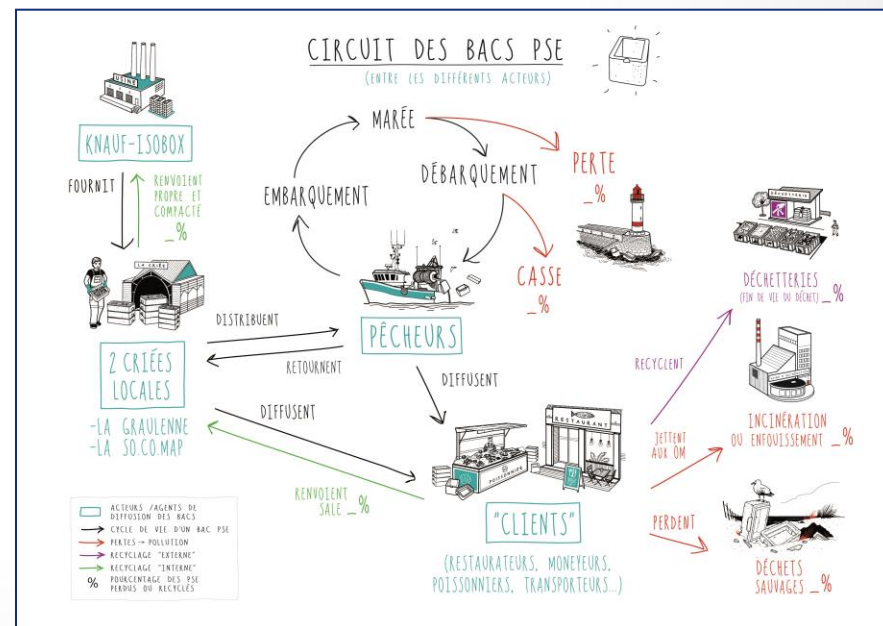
CIRCUIT DES BACS PSE
(ENTRE LES DIFFÉRENTS ACTEURS)

USINE

KNAUF-ISOBOX

FOURNIT

RENVOIENT PROPRE ET COMPACTÉ _%

LA CRIÉE

2 CRIÉES LOCALES

-LA GRAULENNE
-LA SO.CO.MAP

MARÉE

EMBARQUEMENT

DÉBARQUEMENT

PERTE _%

CASSE _%

DISTRIBUENT

RETOURNENT

PÊCHEURS

DIFFUSENT

DIFFUSENT

RENVOIENT SALE _%

RESTAURANT

POISSONNERIE

"CLIENTS"

(RESTAURATEURS, MONEYEURS, POISSONNIERS, TRANSPORTEURS...)

DÉCHETTERIE

DÉCHETTERIES (FIN DE VIE DU DÉCHET) _%

RECYCLENT

JETTENT AUX OM

INCINÉRATION OU ENFOUISSEMENT _%

PERDENT

DÉCHETS SAUVAGES _%

ACTEURS /AGENTS DE DIFFUSION DES BACS
CYCLE DE VIE D'UN BAC PSE
PERTES → POLLUTION
RECYCLAGE "EXTERNE"
RECYCLAGE "INTERNE"
% POURCENTAGE DES PSE PERDUS OU RECYCLÉS